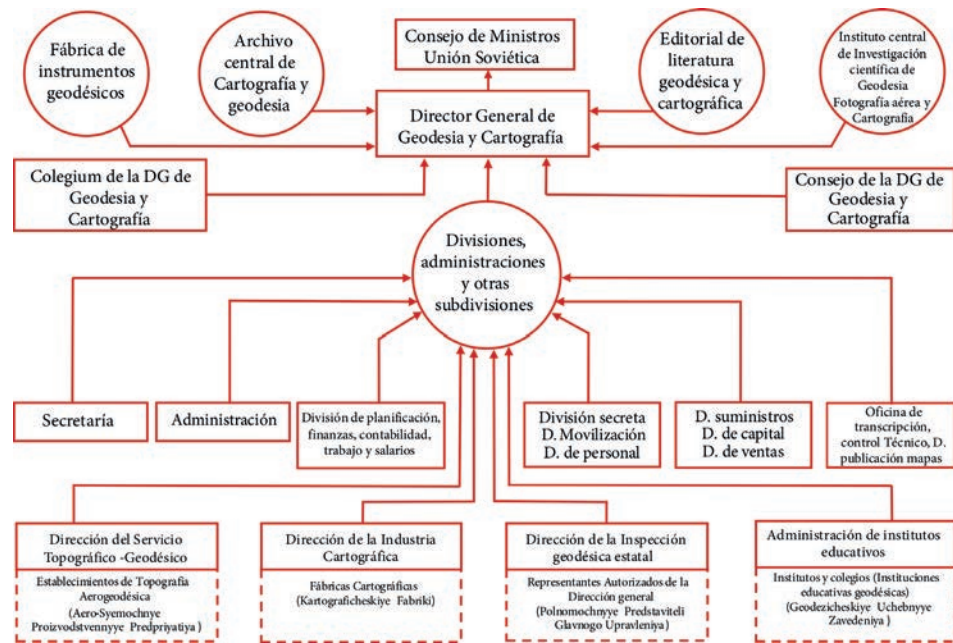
Fábrica de instrumentos geodésicos

Archivo central de Cartografía y geodesia

Consejo de Ministros Unión Soviética

Editorial de literatura geodésica y cartográfica

Instituto central de Investigación científica de Geodesia Fotografía aérea y Cartografía

Director General de Geodesia y Cartografía

Colegium de la DG de Geodesia y Cartografía

Consejo de la DG de Geodesia y Cartografía

Divisiones, administraciones y otras subdivisiones

Secretaría

Administración

División de planificación, finanzas, contabilidad, trabajo y salarios

División secreta
D. Movilización
D. de personal

D. suministros
D. de capital
D. de ventas

Oficina de transcripción, control Técnico, D. publicación mapas

Dirección del Servicio Topográfico -Geodésico

Establecimientos de Topografía Aerogeodésica (Aero-Syemochnye Proizvodstvennyye Predpriyatiya )

Dirección de la Industria Cartográfica

Fábricas Cartográficas (Kartograficheskiye Fabriki)

Dirección de la Inspección geodésica estatal

Representantes Autorizados de la Dirección general (Polnomochnyye Predstaviteli Glavnogo Upravleniya)

Administración de institutos educativos

Institutos y colegios (Instituciones educativas geodésicas) (Geodezicheskiye Uchebnyye Zavedeniya )